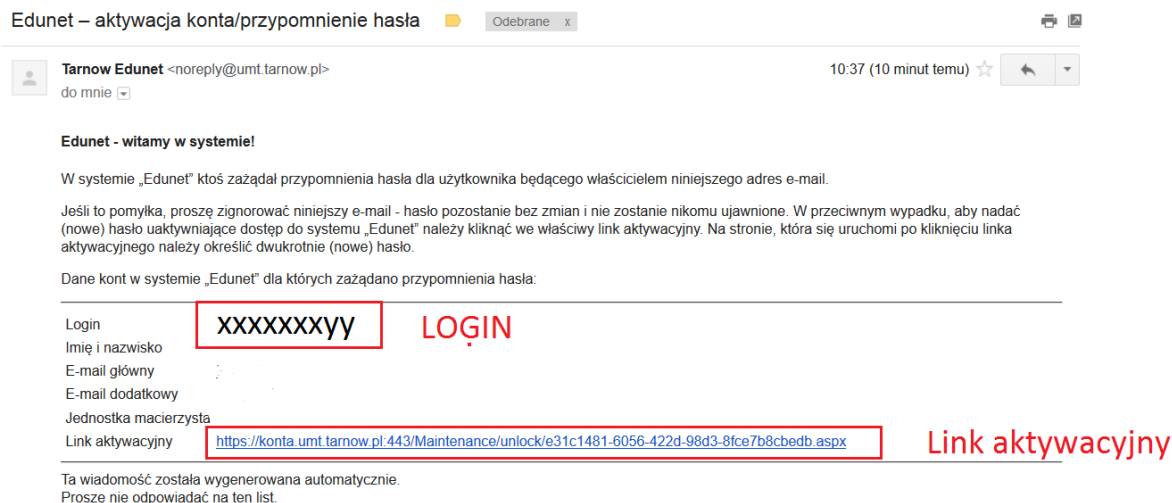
Edunet – aktywacja konta/przypomnienie hasła Odebrane x

Tarnow Edunet <noreply@umt.tarnow.pl>
do mnie

10:37 (10 minut temu)

Edunet - witamy w systemie!

W systemie „Edunet" ktoś zażądał przypomnienia hasła dla użytkownika będącego właścicielem niniejszego adres e-mail.

Jeśli to pomyłka, proszę zignorować niniejszy e-mail - hasło pozostanie bez zmian i nie zostanie nikomu ujawnione. W przeciwnym wypadku, aby nadać (nowe) hasło uaktywniające dostęp do systemu „Edunet" należy kliknąć we właściwy link aktywacyjny. Na stronie, która się uruchomi po kliknięciu linka aktywacyjnego należy określić dwukrotnie (nowe) hasło.

Dane kont w systemie „Edunet" dla których zażądano przypomnienia hasła:

| | |
|---|---|
| Login | xxxxxxxyy |
| Imię i nazwisko | |
| E-mail główny | |
| E-mail dodatkowy | |
| Jednostka macierzysta | |
| Link aktywacyjny | https://konta.umt.tarnow.pl:443/Maintenance/unlock/e31c1481-6056-422d-98d3-8fce7b8cbedb.aspx |

LOGIN

Link aktywacyjny

Ta wiadomość została wygenerowana automatycznie.
Prosze nie odpowiadać na ten list.